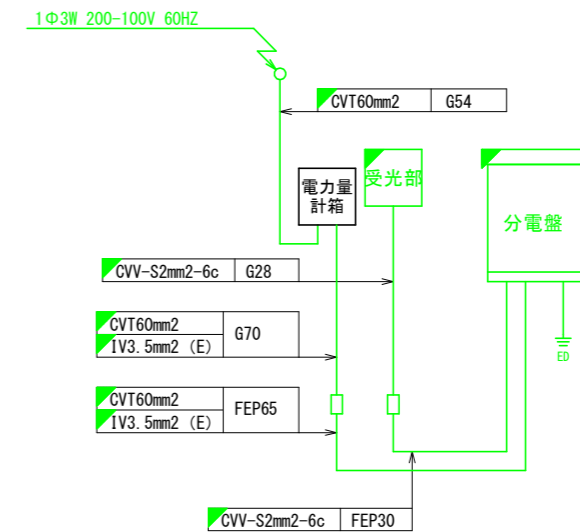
1Φ3W 200-100V 60HZ

| CVT60mm2 | G54 |
|---|---|

電力量計箱

受光部

分電盤

ED

| CVV-S2mm2-6c | G28 |
|---|---|

| CVT60mm2 | G70 |
|---|---|
| IV3.5mm2 (E) | |

| CVT60mm2 | FEP65 |
|---|---|
| IV3.5mm2 (E) | |

| CVV-S2mm2-6c | FEP30 |
|---|---|